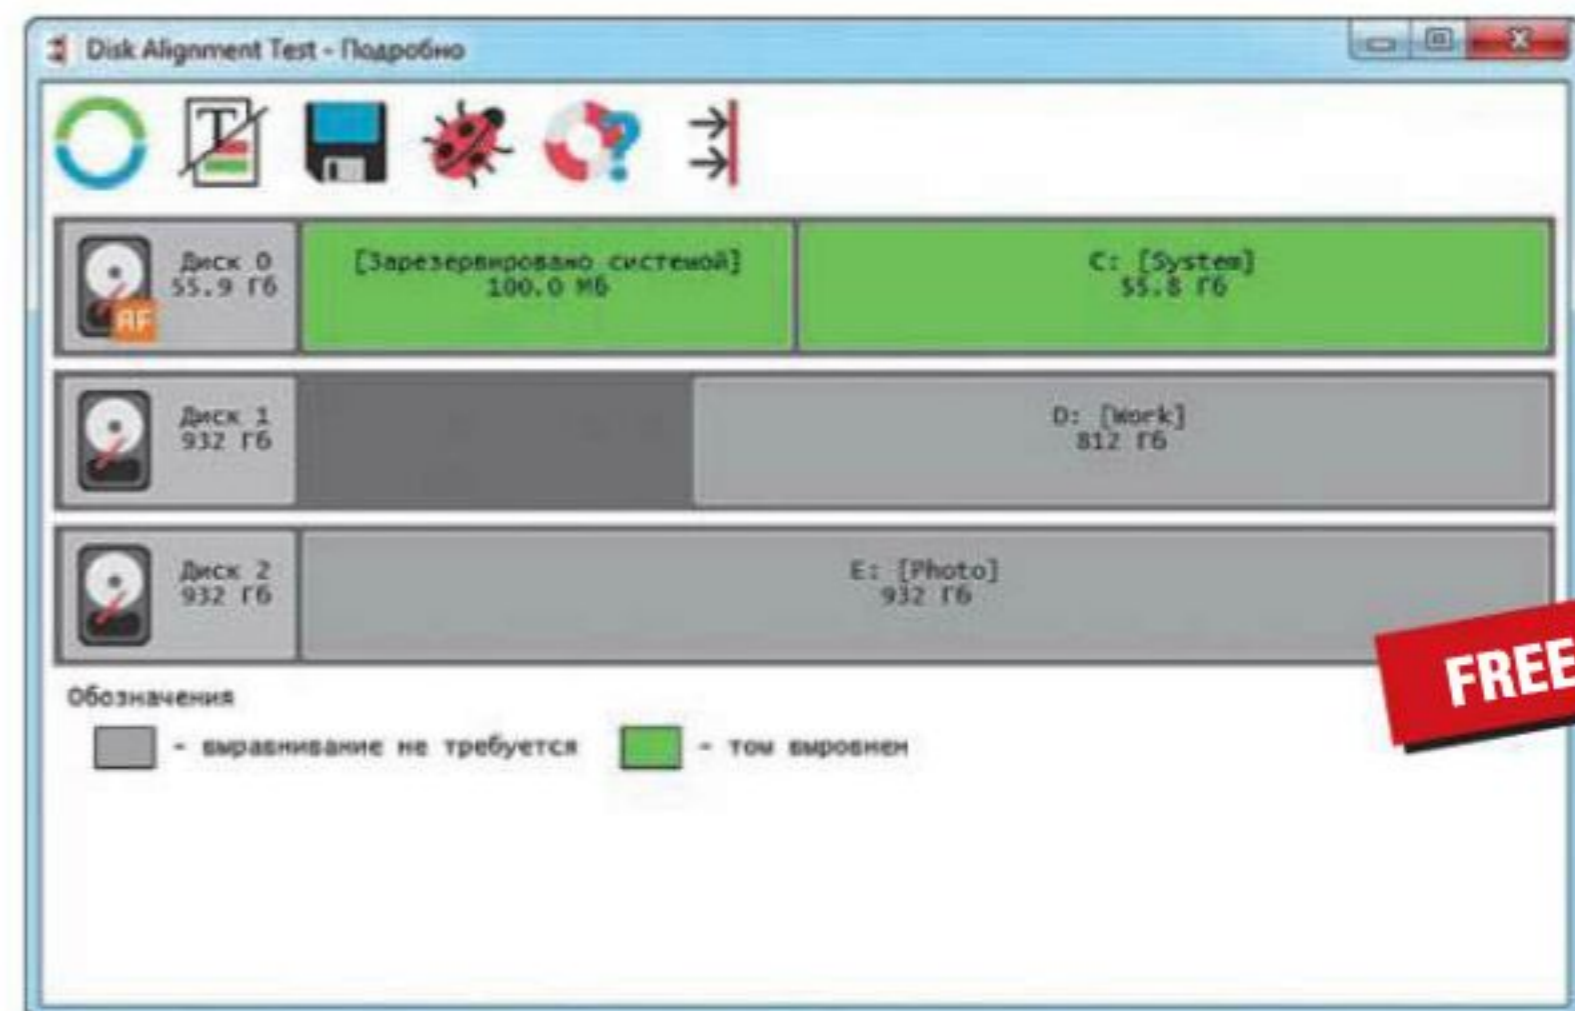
Disk Alignment Test - Подробно

Диск 0
55.9 Гб

RF

[Зарезервировано системой]
100.0 Мб

C: [System]
55.8 Гб

Диск 1
932 Гб

D: [Work]
812 Гб

Диск 2
932 Гб

E: [Photo]
932 Гб

FREE

Обозначения

- выравнивание не требуется

- том выровнен